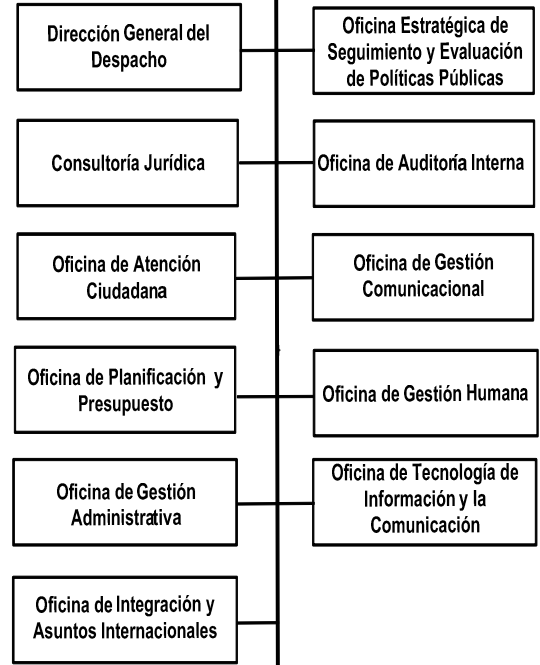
Dirección General del Despacho

Oficina Estratégica de Seguimiento y Evaluación de Políticas Públicas

Consultoría Jurídica

Oficina de Auditoría Interna

Oficina de Atención Ciudadana

Oficina de Gestión Comunicacional

Oficina de Planificación y Presupuesto

Oficina de Gestión Humana

Oficina de Gestión Administrativa

Oficina de Tecnología de Información y la Comunicación

Oficina de Integración y Asuntos Internacionales